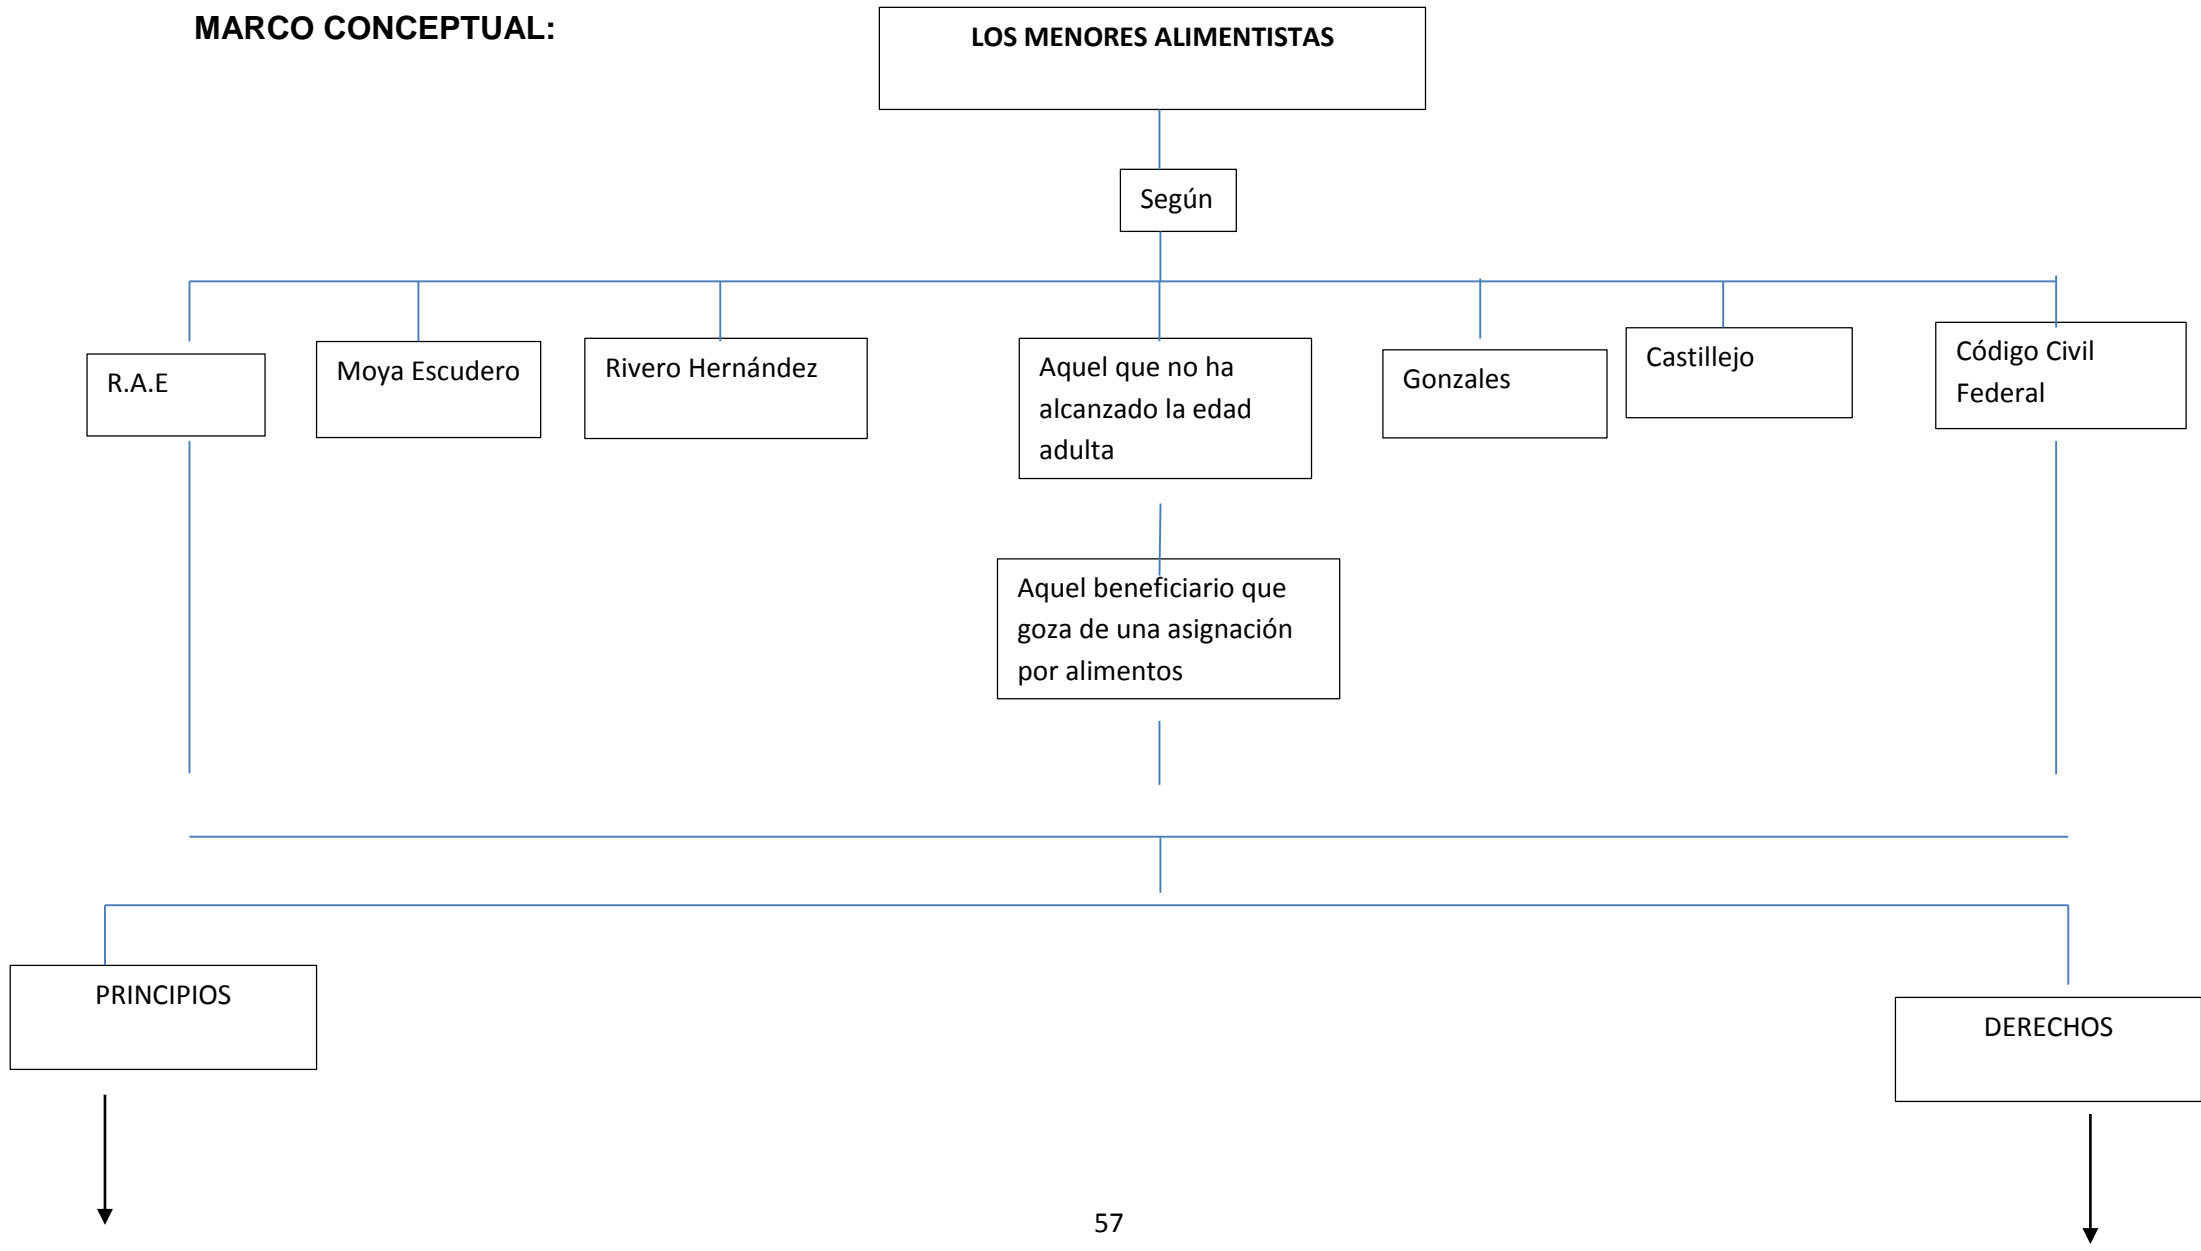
MARCO CONCEPTUAL:

LOS MENORES ALIMENTISTAS

Según

R.A.E

Moya Escudero

Rivero Hernández

Aquel que no ha alcanzado la edad adulta

Gonzales

Castillejo

Código Civil Federal

Aquel beneficiario que goza de una asignación por alimentos

PRINCIPIOS

DERECHOS

57